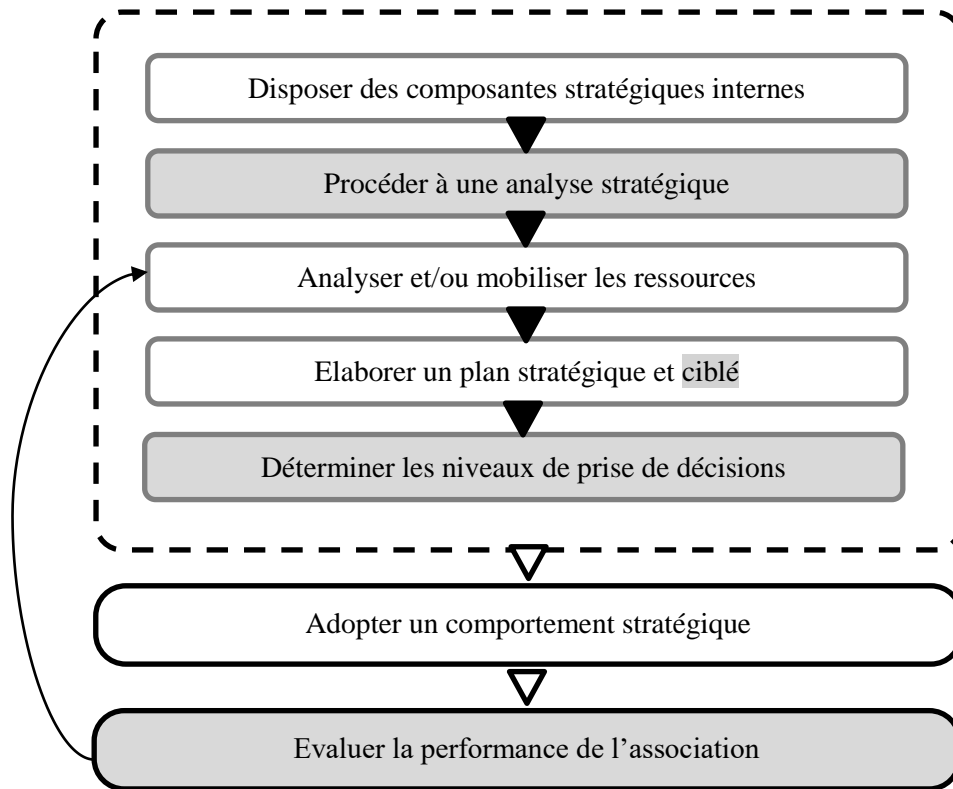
Disposer des composantes stratégiques internes

Procéder à une analyse stratégique

Analyser et/ou mobiliser les ressources

Elaborer un plan stratégique et ciblé

Déterminer les niveaux de prise de décisions

Adopter un comportement stratégique

Evaluer la performance de l’association